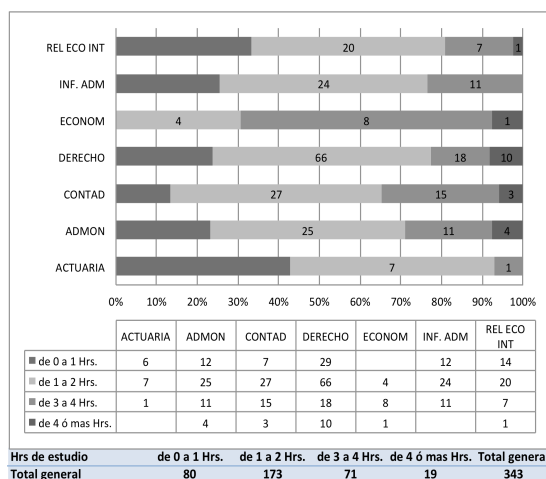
REL ECO INT
INF. ADM
ECONOM
DERECHO
CONTAD
ADMON
ACTUARIA

20 7 1
24 11
4 8 1
66 18 10
27 15 3
25 11 4
7 1

0% 10% 20% 30% 40% 50% 60% 70% 80% 90% 100%

| | ACTUARIA | ADMON | CONTAD | DERECHO | ECONOM | INF. ADM | REL ECO INT |
|---|---|---|---|---|---|---|---|
| de 0 a 1 Hrs. | 6 | 12 | 7 | 29 | | 12 | 14 |
| de 1 a 2 Hrs. | 7 | 25 | 27 | 66 | 4 | 24 | 20 |
| de 3 a 4 Hrs. | 1 | 11 | 15 | 18 | 8 | 11 | 7 |
| de 4 ó mas Hrs. | | 4 | 3 | 10 | 1 | | 1 |

| Hrs de estudio | de 0 a 1 Hrs. | de 1 a 2 Hrs. | de 3 a 4 Hrs. | de 4 ó mas Hrs. | Total genera |
|---|---|---|---|---|---|
| Total general | 80 | 173 | 71 | 19 | 343 |